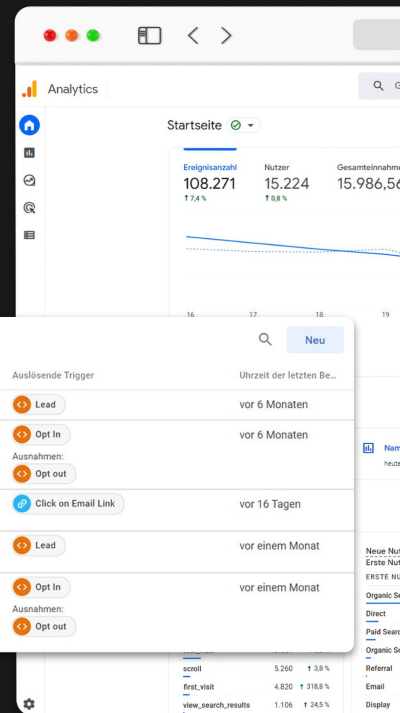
Analytics

Startseite

Ereignisanzahl
108.271
↑ 7,4 %

Nutzer
15.224
↑ 0,8 %

Gesamteinnahme
15.986,56

16 17 18 19

Neu

Auslösende Trigger | Uhrzeit der letzten Be...
Lead | vor 6 Monaten
Opt In | vor 6 Monaten
Ausnahmen:
Opt out
Click on Email Link | vor 16 Tagen
Lead | vor einem Monat
Opt In | vor einem Monat
Ausnahmen:
Opt out

Nam
heute

Neue Nut
Erste Nut
ERSTE NU
Organic S
Direct
Paid Searc
Organic S
Referral
Email
Display

scroll 5.260 ↑ 3,8 %
first_visit 4.820 ↑ 318,8 %
view_search_results 1.106 ↑ 24,5 %